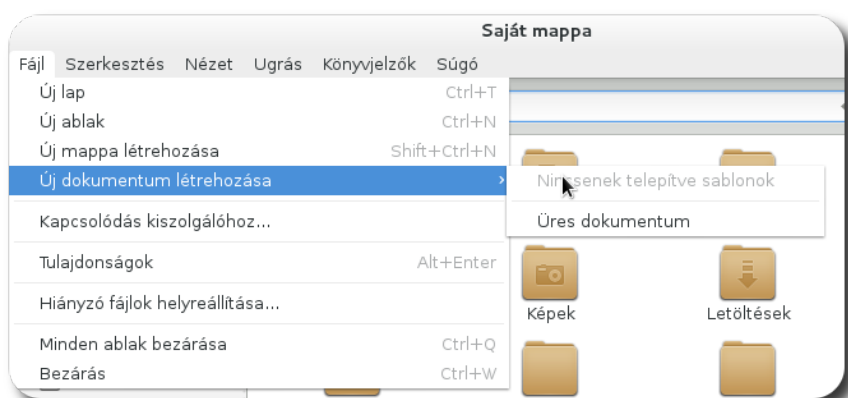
Saját mappa

Fájl Szerkesztés Nézet Ugrás Könyvjelzők Súgó

Új lap Ctrl+T
Új ablak Ctrl+N
Új mappa létrehozása Shift+Ctrl+N
Új dokumentum létrehozása ›
Kapcsolódás kiszolgálóhoz…
Tulajdonságok Alt+Enter
Hiányzó fájlok helyreállítása…
Minden ablak bezárása Ctrl+Q
Bezárás Ctrl+W

Nin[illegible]senek telepítve sablonok
Üres dokumentum

Képek
Letöltések